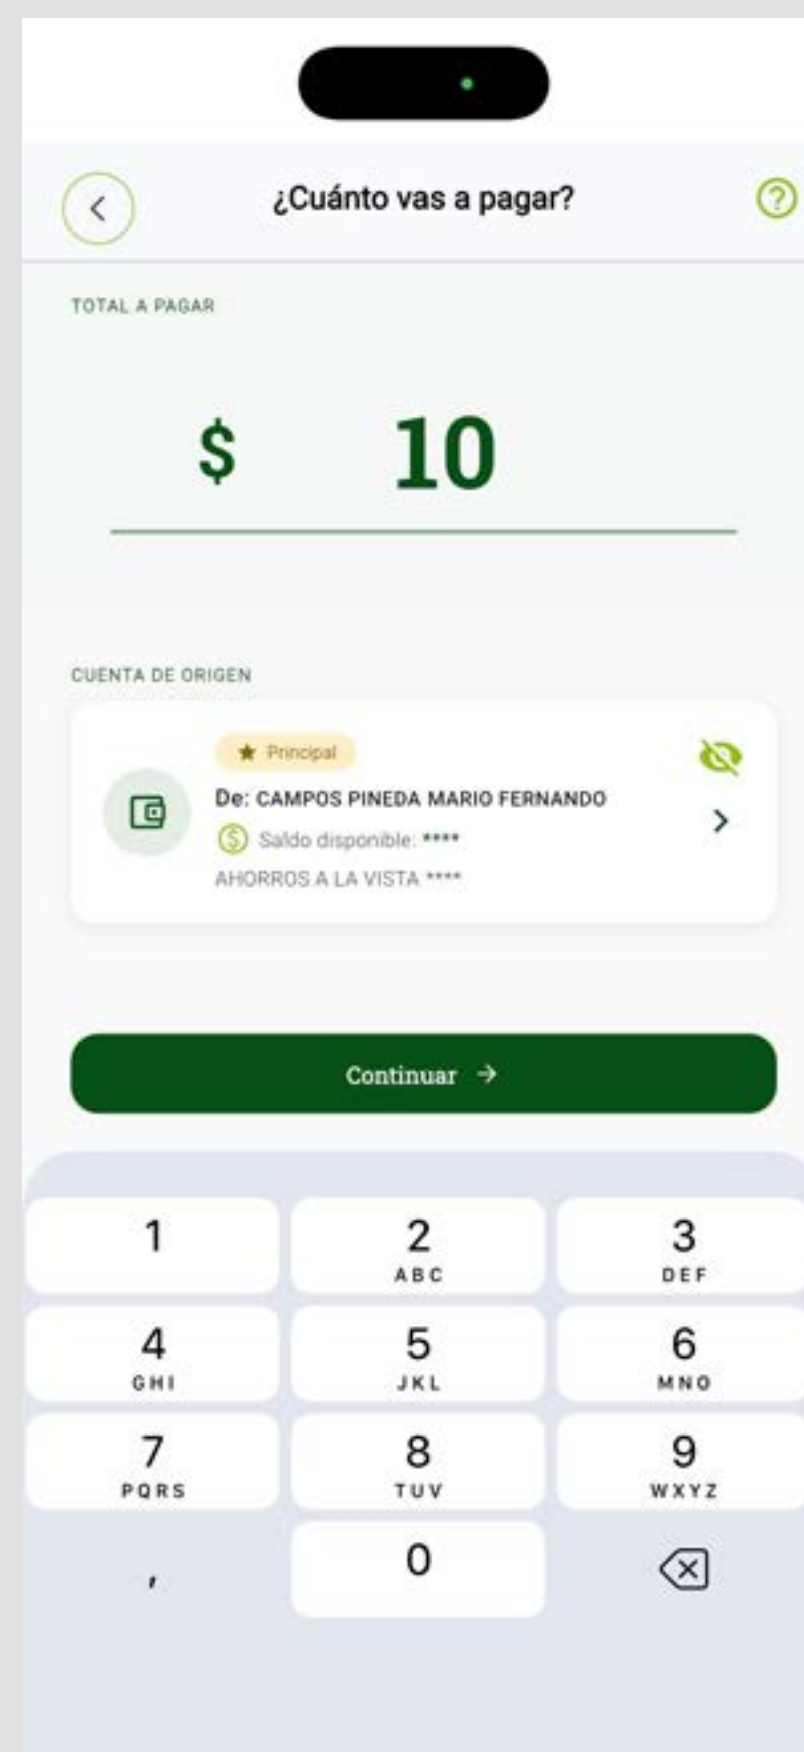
¿Cuánto vas a pagar?

TOTAL A PAGAR

$ 10

CUENTA DE ORIGEN

Principal

De: CAMPOS PINEDA MARIO FERNANDO

Saldo disponible: ****

AHORROS A LA VISTA ****

Continuar →

| 1 | 2 ABC | 3 DEF |
|---|---|---|
| 4 GHI | 5 JKL | 6 MNO |
| 7 PQRS | 8 TUV | 9 WXYZ |
| , | 0 | |